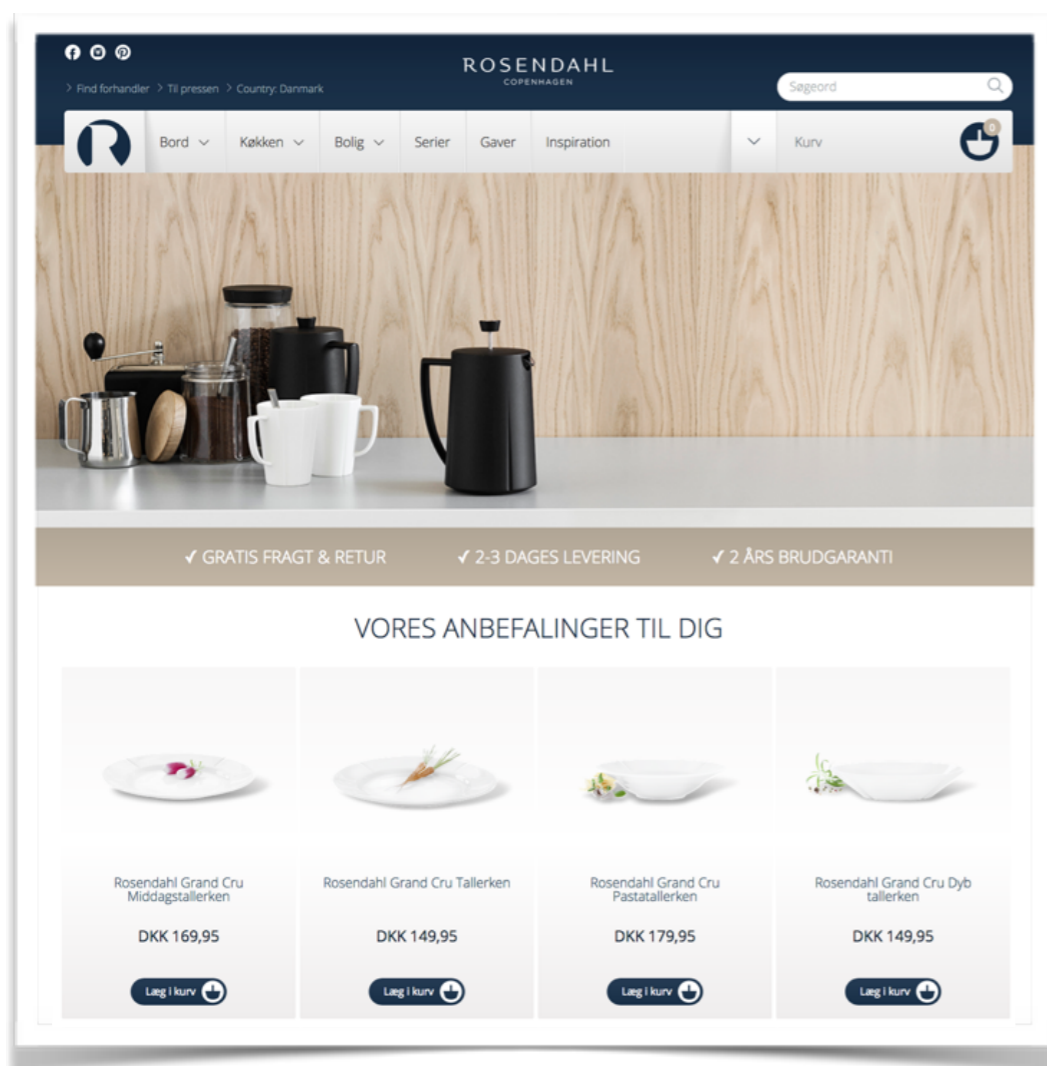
ROSENDAHL
COPENHAGEN

> Find forhandler > Til pressen > Country: Danmark

Søgeord

R

Bord Køkken Bolig Serier Gaver Inspiration Kurv 0

✓ GRATIS FRAGT & RETUR ✓ 2-3 DAGES LEVERING ✓ 2 ÅRS BRUDGARANTI

VORES ANBEFALINGER TIL DIG

Rosendahl Grand Cru Middagstallerken
DKK 169,95
Læg i kurv

Rosendahl Grand Cru Tallerken
DKK 149,95
Læg i kurv

Rosendahl Grand Cru Pastatallerken
DKK 179,95
Læg i kurv

Rosendahl Grand Cru Dyb tallerken
DKK 149,95
Læg i kurv